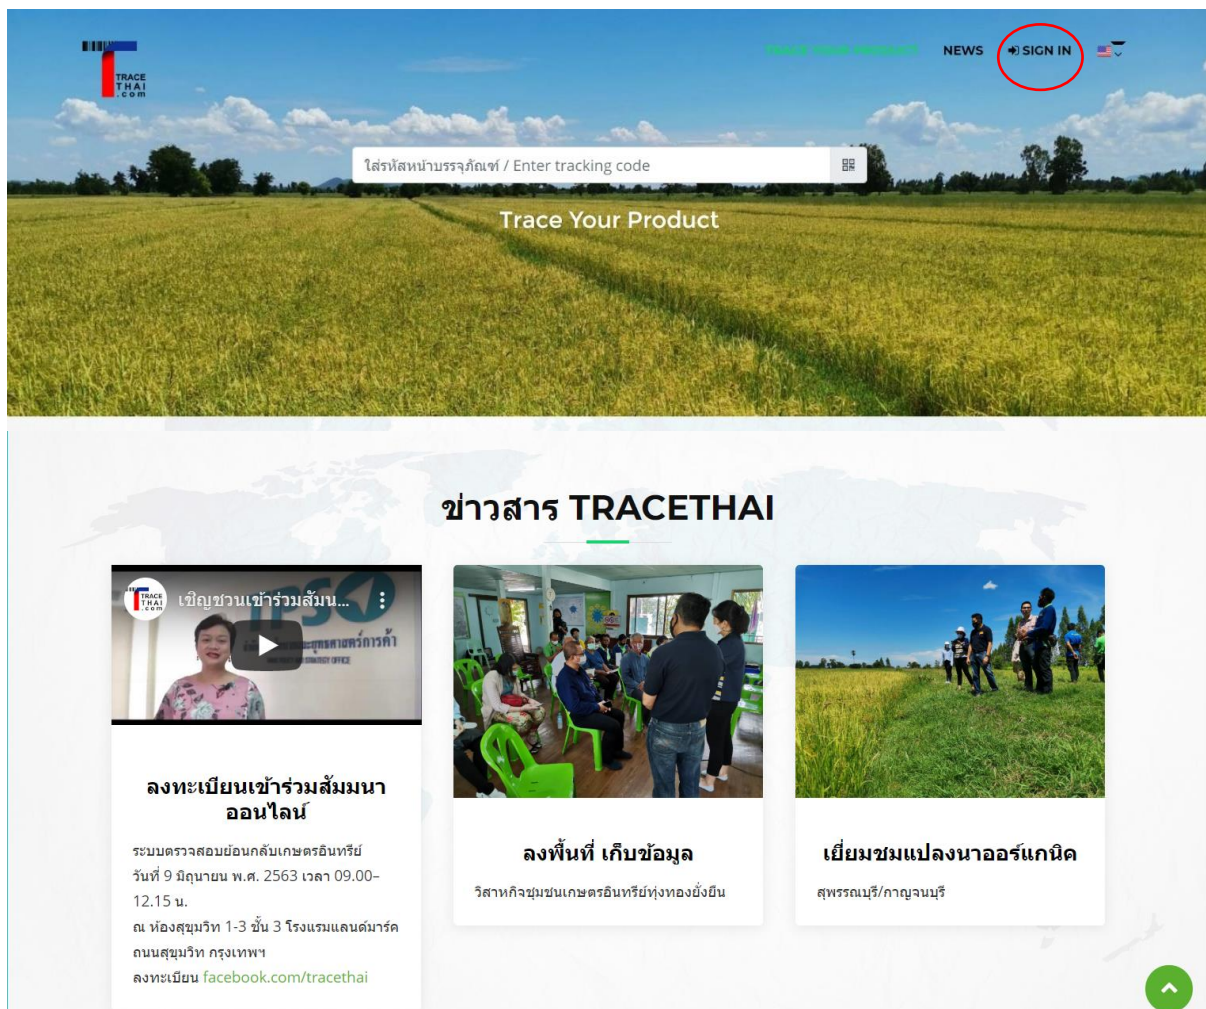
TRACE THAI .com

TRACE YOUR PRODUCT NEWS SIGN IN

ใส่รหัสหน้าบรรจุภัณฑ์ / Enter tracking code

Trace Your Product

ข่าวสาร TRACETHAI

เชิญชวนเข้าร่วมสัมน...

ลงทะเบียนเข้าร่วมสัมมนาออนไลน์

ระบบตรวจสอบย้อนกลับเกษตรอินทรีย์
วันที่ 9 มิถุนายน พ.ศ. 2563 เวลา 09.00-12.15 น.
ณ ห้องสุขุมวิท 1-3 ชั้น 3 โรงแรมแลนด์มาร์ค ถนนสุขุมวิท กรุงเทพฯ
ลงทะเบียน facebook.com/tracethai

ลงพื้นที่ เก็บข้อมูล

วิสาหกิจชุมชนเกษตรอินทรีย์ทุ่งทองยั่งยืน

เยี่ยมชมแปลงนาออร์แกนิค

สุพรรณบุรี/กาญจนบุรี